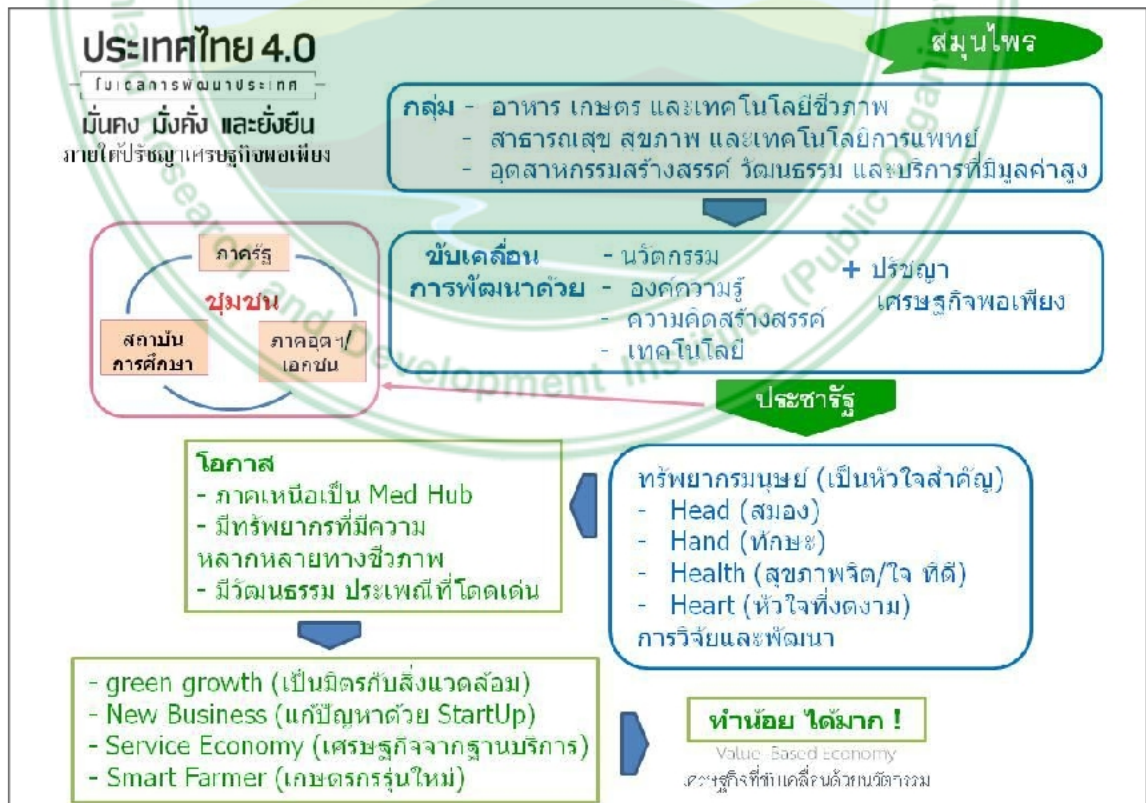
ประเทศไทย 4.0

โมเดลการพัฒนาประเทศ

มั่นคง มั่งคั่ง และยั่งยืน ภายใต้ปรัชญาเศรษฐกิจพอเพียง

สมุนไพร

กลุ่ม - อาหาร เกษตร และเทคโนโลยีชีวภาพ
- สาธารณสุข สุขภาพ และเทคโนโลยีการแพทย์
- อุตสาหกรรมสร้างสรรค์ วัฒนธรรม และบริการที่มีมูลค่าสูง

ภาครัฐ

ชุมชน

สถาบันการศึกษา

ภาคอุตฯ/เอกชน

ขับเคลื่อนการพัฒนาด้วย
- นวัตกรรม
- องค์ความรู้
- ความคิดสร้างสรรค์
- เทคโนโลยี

+ ปรัชญาเศรษฐกิจพอเพียง

ประชารัฐ

โอกาส
- ภาคเหนือเป็น Med Hub
- มีทรัพยากรที่มีความหลากหลายทางชีวภาพ
- มีวัฒนธรรม ประเพณีที่โดดเด่น

ทรัพยากรมนุษย์ (เป็นหัวใจสำคัญ)
- Head (สมอง)
- Hand (ทักษะ)
- Health (สุขภาพจิต/ใจ ที่ดี)
- Heart (หัวใจที่งดงาม)
การวิจัยและพัฒนา

- green growth (เป็นมิตรกับสิ่งแวดล้อม)
- New Business (แก้ปัญหาด้วย StartUp)
- Service Economy (เศรษฐกิจจากฐานบริการ)
- Smart Farmer (เกษตรกรรุ่นใหม่)

ทำน้อย ได้มาก !

Value-Based Economy
เศรษฐกิจที่ขับเคลื่อนด้วยนวัตกรรม